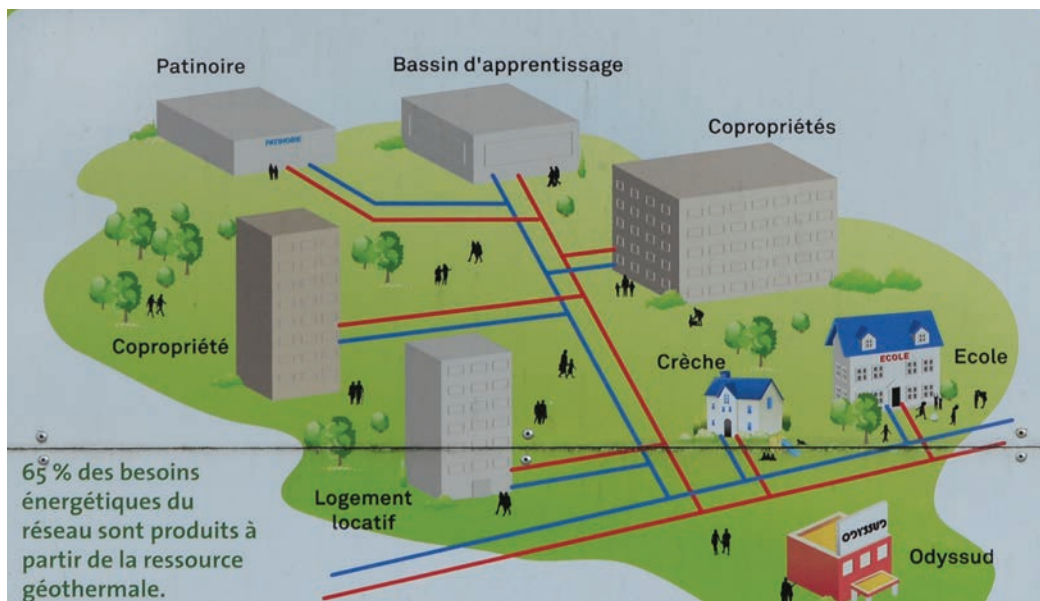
Patinoire

PATINOIRE

Bassin d'apprentissage

Copropriétés

Copropriété

Crèche

ECOLE

Ecole

Logement locatif

65 % des besoins énergétiques du réseau sont produits à partir de la ressource géothermale.

ODYSSUD

Odyssud